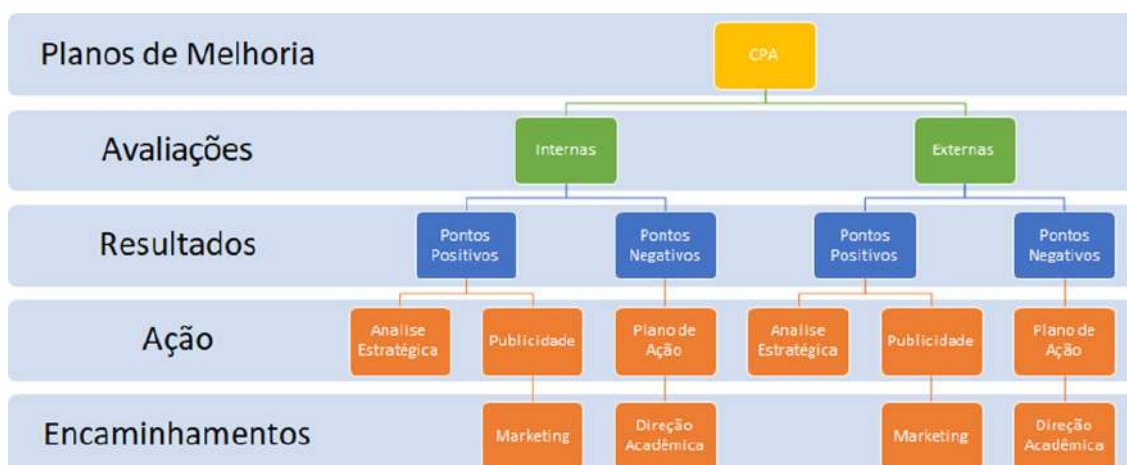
Planos de Melhoria

CPA

Avaliações

Internas

Externas

Resultados

Pontos Positivos

Pontos Negativos

Pontos Positivos

Pontos Negativos

Ação

Analise Estratégica

Publicidade

Plano de Ação

Analise Estratégica

Publicidade

Plano de Ação

Encaminhamentos

Marketing

Direção Acadêmica

Marketing

Direção Acadêmica